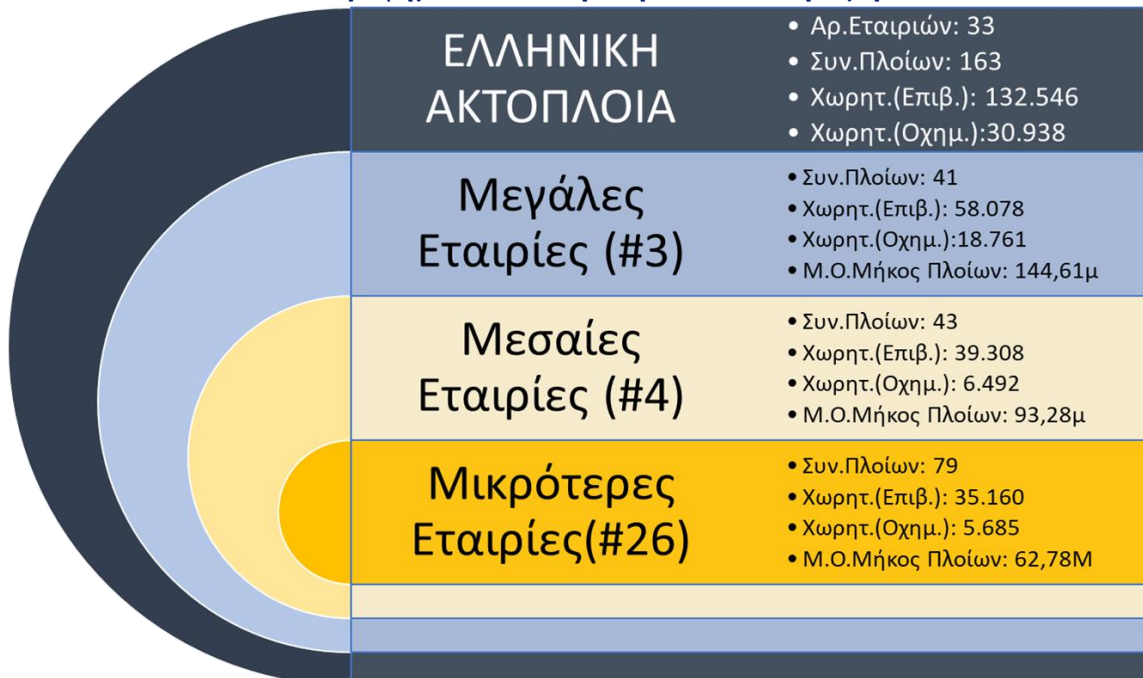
ΕΛΛΗΝΙΚΗ ΑΚΤΟΠΛΟΙΑ

• Αρ.Εταιριών: 33
• Συν.Πλοίων: 163
• Χωρητ.(Επιβ.): 132.546
• Χωρητ.(Οχημ.):30.938

Μεγάλες Εταιρίες (#3)

• Συν.Πλοίων: 41
• Χωρητ.(Επιβ.): 58.078
• Χωρητ.(Οχημ.):18.761
• Μ.Ο.Μήκος Πλοίων: 144,61μ

Μεσαίες Εταιρίες (#4)

• Συν.Πλοίων: 43
• Χωρητ.(Επιβ.): 39.308
• Χωρητ.(Οχημ.): 6.492
• Μ.Ο.Μήκος Πλοίων: 93,28μ

Μικρότερες Εταιρίες(#26)

• Συν.Πλοίων: 79
• Χωρητ.(Επιβ.): 35.160
• Χωρητ.(Οχημ.): 5.685
• Μ.Ο.Μήκος Πλοίων: 62,78Μ